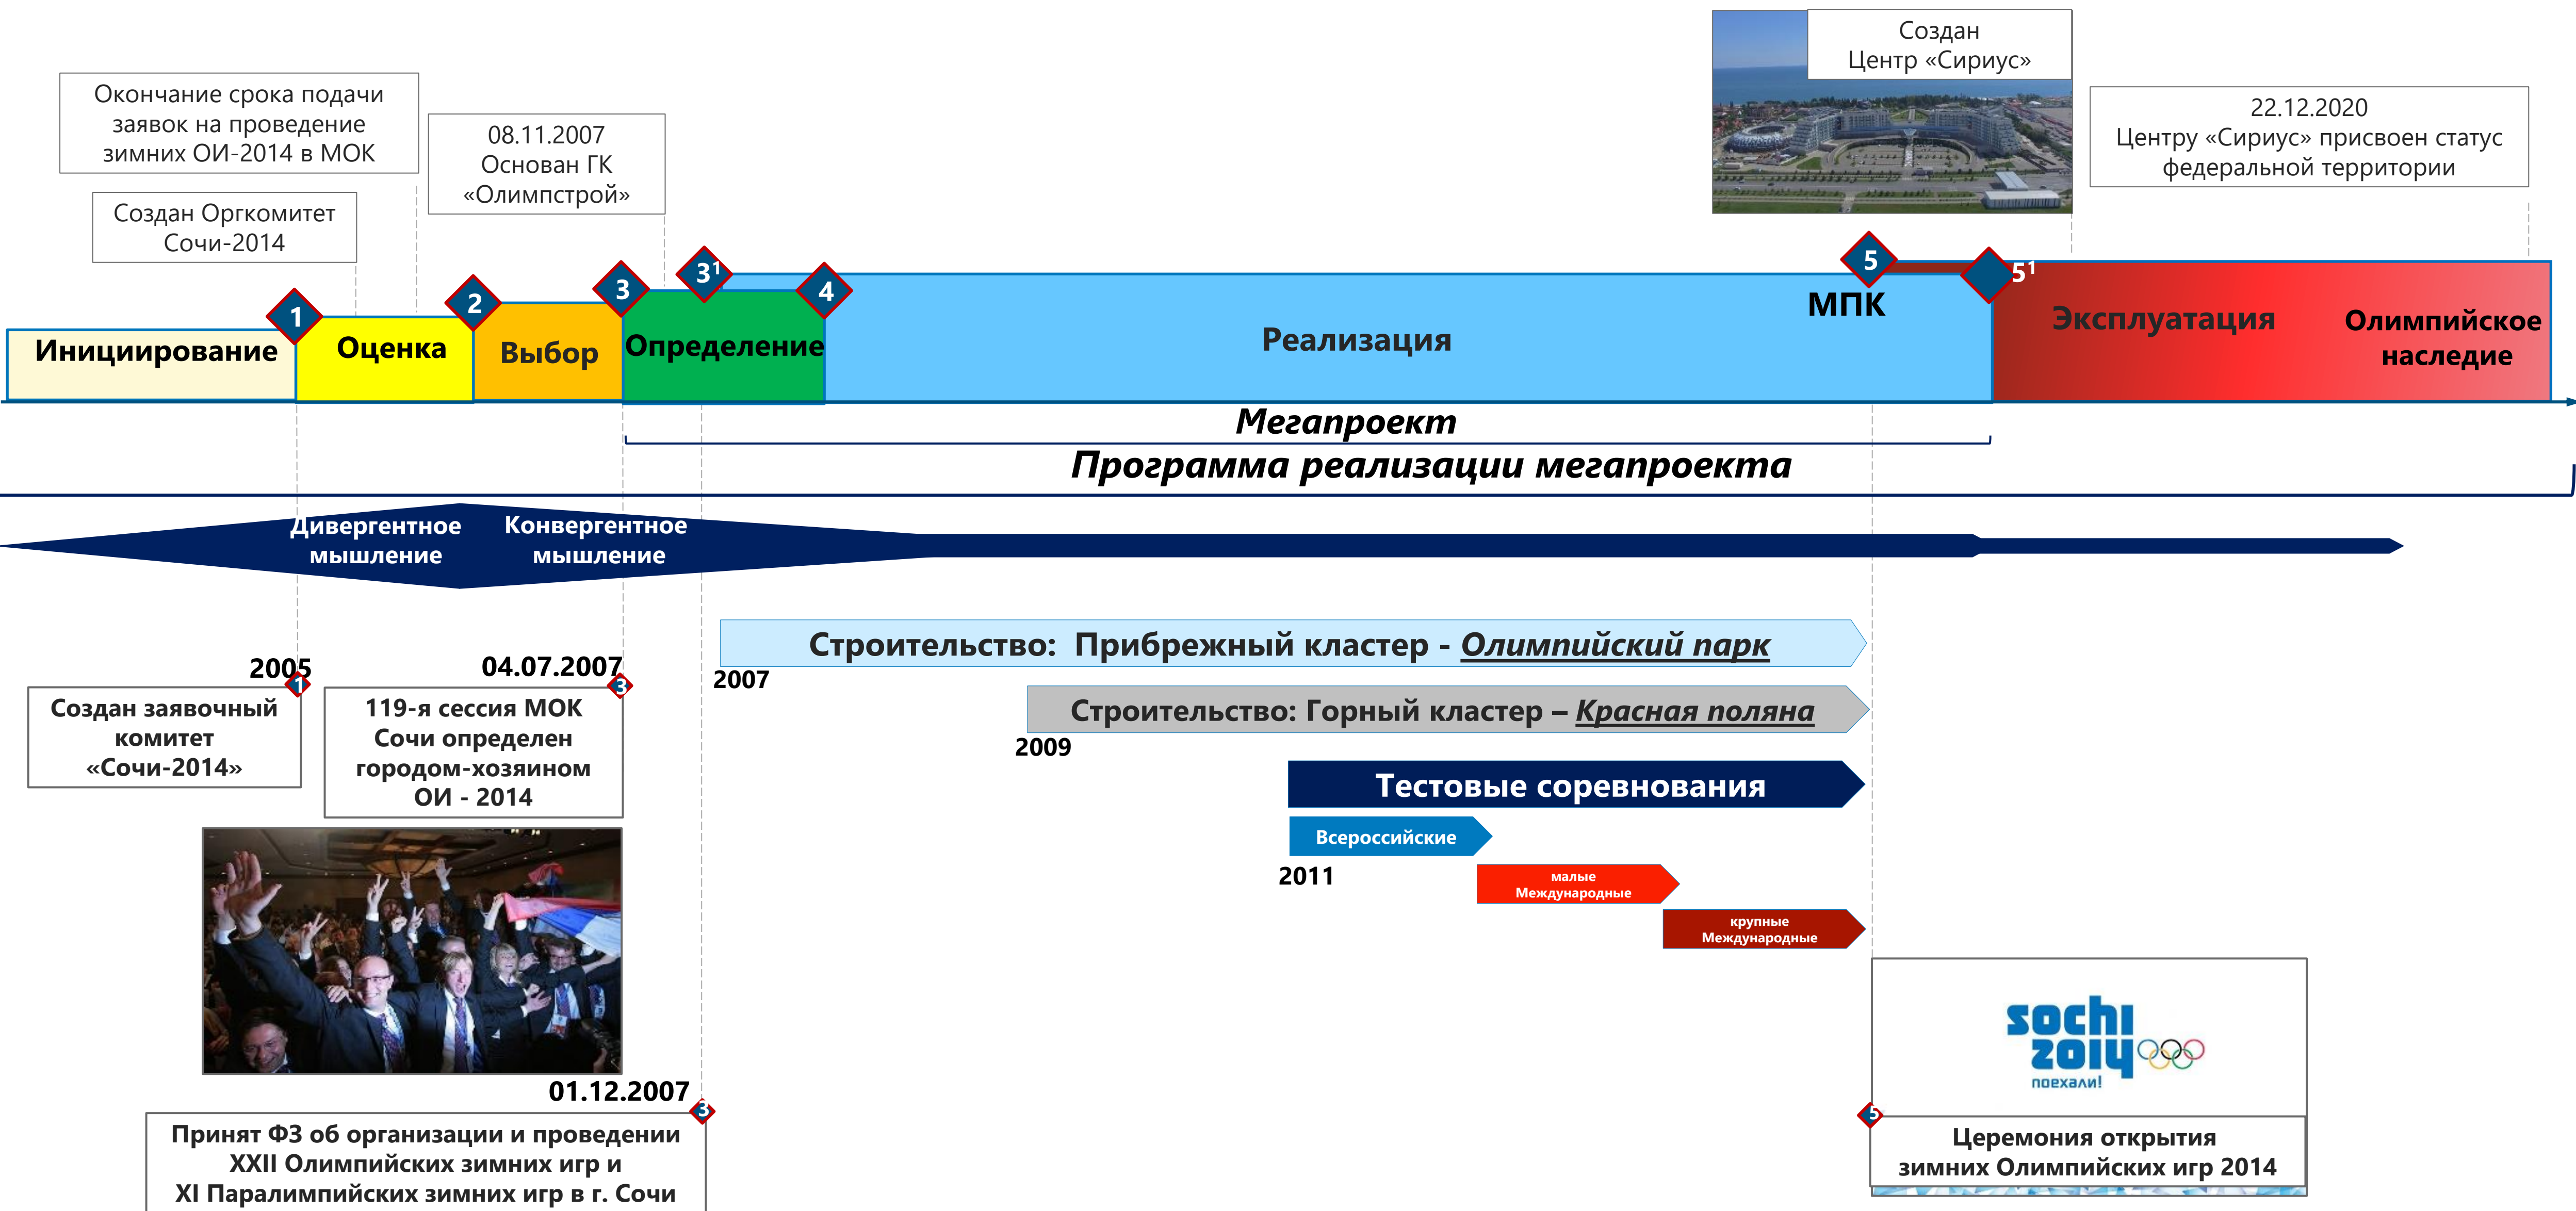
Окончание срока подачи заявок на проведение зимних ОИ-2014 в МОК

Создан Оргкомитет Сочи-2014

08.11.2007
Основан ГК «Олимпстрой»

Создан Центр «Сириус»

22.12.2020
Центру «Сириус» присвоен статус федеральной территории

1 2 3 $3^1$ 4 5 $5^1$

Инициирование

Оценка

Выбор

Определение

Реализация

МПК

Эксплуатация

Олимпийское наследие

Мегапроект

Программа реализации мегапроекта

Дивергентное мышление

Конвергентное мышление

Строительство: Прибрежный кластер - Олимпийский парк

2007

Строительство: Горный кластер – Красная поляна

2009

Тестовые соревнования

Всероссийские

2011

малые Международные

крупные Международные

2005

Создан заявочный комитет «Сочи-2014»

04.07.2007

119-я сессия МОК Сочи определен городом-хозяином ОИ - 2014

01.12.2007

Принят ФЗ об организации и проведении XXII Олимпийских зимних игр и XI Паралимпийских зимних игр в г. Сочи

sochi 2014
поехали!

Церемония открытия зимних Олимпийских игр 2014